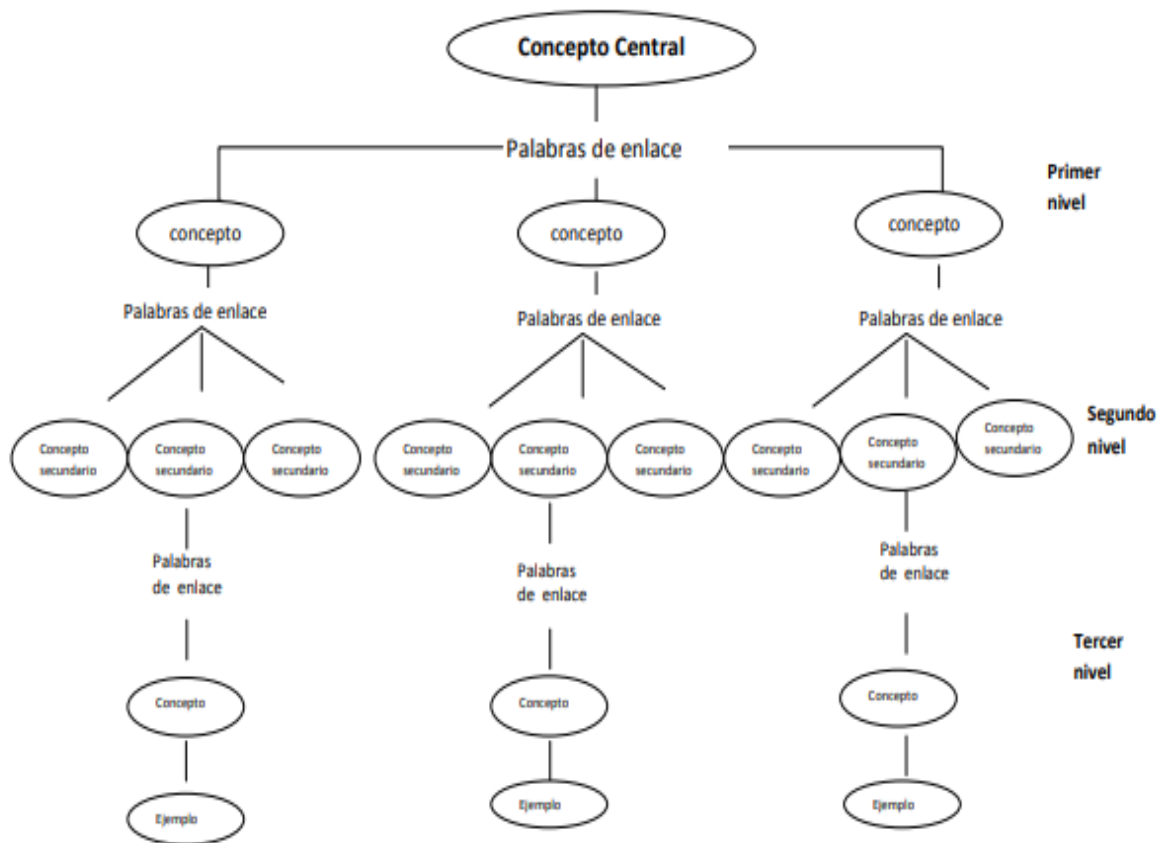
Concepto Central

Palabras de enlace

Primer nivel

concepto

concepto

concepto

Palabras de enlace

Palabras de enlace

Palabras de enlace

Segundo nivel

Concepto secundario

Concepto secundario

Concepto secundario

Concepto secundario

Concepto secundario

Concepto secundario

Concepto secundario

Concepto secundario

Concepto secundario

Palabras de enlace

Palabras de enlace

Palabras de enlace

Tercer nivel

Concepto

Concepto

Concepto

Ejemplo

Ejemplo

Ejemplo